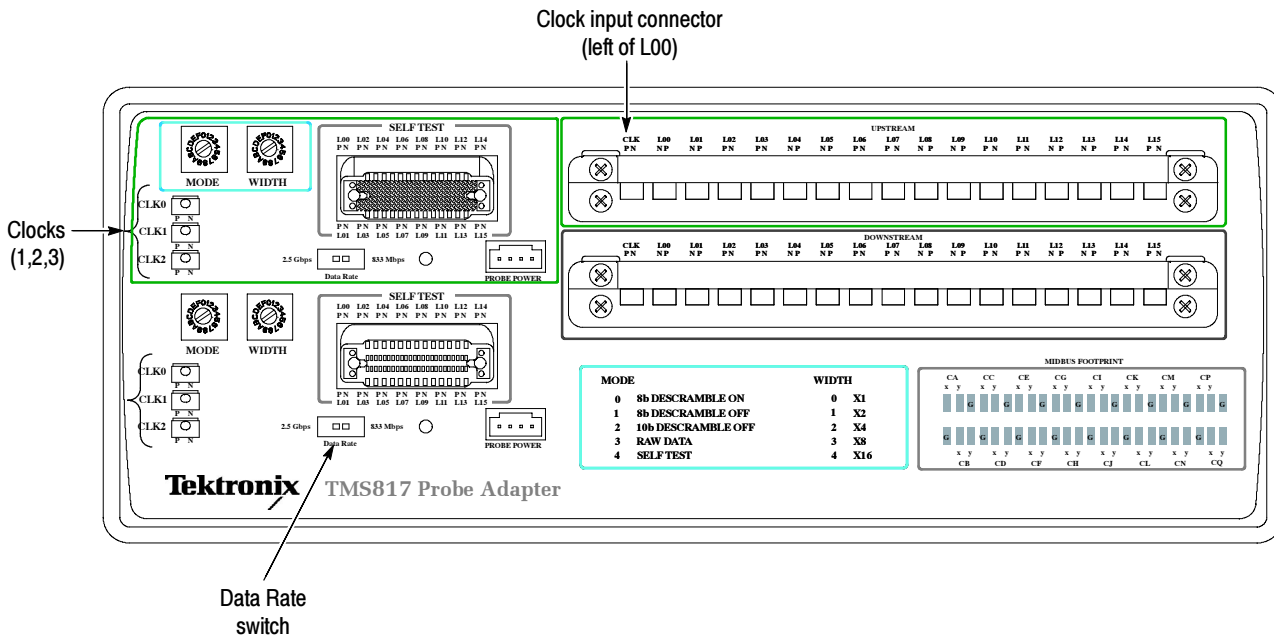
Clock input connector
(left of L00)

Clocks
(1,2,3)

MODE WIDTH

CLK0
P N
CLK1
P N
CLK2
P N

SELF TEST
L00 L02 L04 L06 L08 L10 L12 L14
PN PN PN PN PN PN PN PN

PN PN PN PN PN PN PN PN
L01 L03 L05 L07 L09 L11 L13 L15

2.5 Gbps Data Rate 833 Mbps

PROBE POWER

UPSTREAM
CLK L00 L01 L02 L03 L04 L05 L06 L07 L08 L09 L10 L11 L12 L13 L14 L15
PN NP NP PN PN NP NP PN PN NP NP PN PN NP NP PN PN

DOWNSTREAM
CLK L00 L01 L02 L03 L04 L05 L06 L07 L08 L09 L10 L11 L12 L13 L14 L15
PN NP NP PN PN NP NP PN PN NP NP PN PN NP NP PN PN

MODE WIDTH

CLK0
P N
CLK1
P N
CLK2
P N

SELF TEST
L00 L02 L04 L06 L08 L10 L12 L14
PN PN PN PN PN PN PN PN

PN PN PN PN PN PN PN PN
L01 L03 L05 L07 L09 L11 L13 L15

2.5 Gbps Data Rate 833 Mbps

PROBE POWER

| MODE | | WIDTH | |
|---|---|---|---|
| 0 | 8b DESCRAMBLE ON | 0 | X1 |
| 1 | 8b DESCRAMBLE OFF | 1 | X2 |
| 2 | 10b DESCRAMBLE OFF | 2 | X4 |
| 3 | RAW DATA | 3 | X8 |
| 4 | SELF TEST | 4 | X16 |

MIDBUS FOOTPRINT
CA CC CE CG CI CK CM CP
x y x y x y x y x y x y x y x y
G G G G G G G G
G G G G G G G G
x y x y x y x y x y x y x y x y
CB CD CF CH CJ CL CN CQ

Tektronix TMS817 Probe Adapter

Data Rate
switch